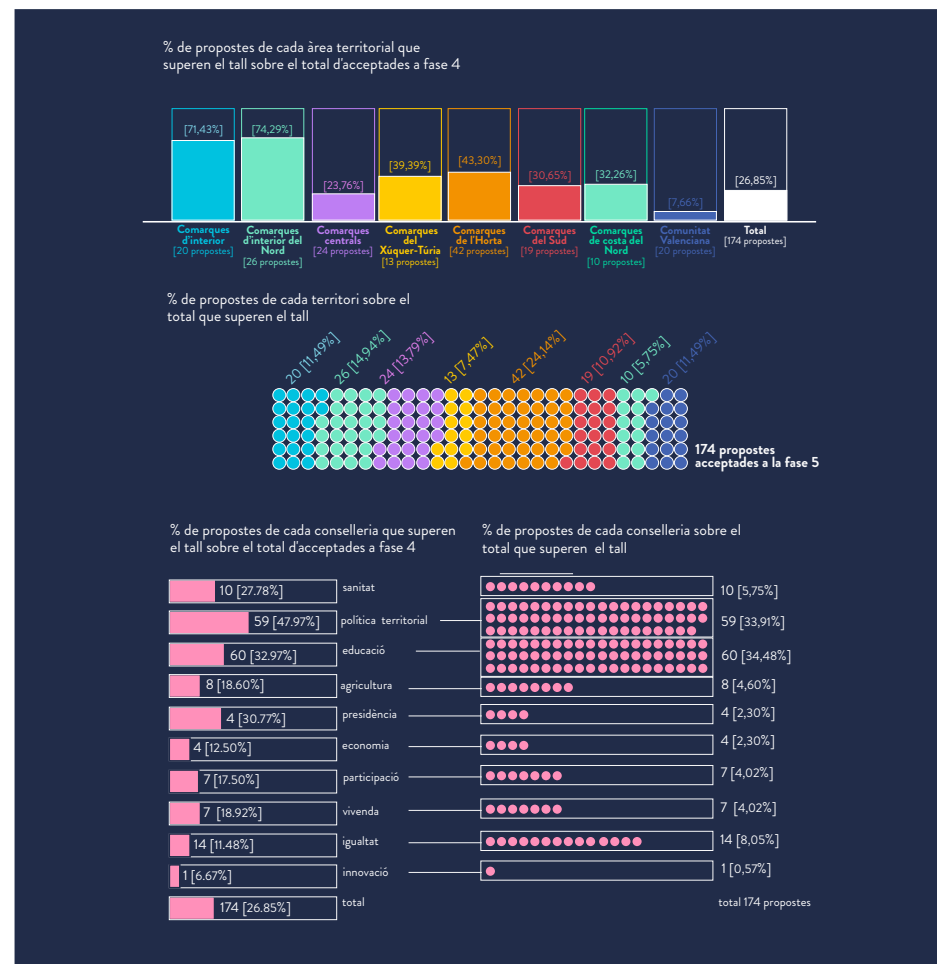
% de propostes de cada àrea territorial que superen el tall sobre el total d'acceptades a fase 4

[71,43%]
[74,29%]
[23,76%]
[39,39%]
[43,30%]
[30,65%]
[32,26%]
[7,66%]
[26,85%]

Comarques d'interior [20 propostes]
Comarques d'interior del Nord [26 propostes]
Comarques centrals [24 propostes]
Comarques del Xúquer-Túria [13 propostes]
Comarques de l'Horta [42 propostes]
Comarques del Sud [19 propostes]
Comarques de costa del Nord [10 propostes]
Comunitat Valenciana [20 propostes]
Total [174 propostes]

% de propostes de cada territori sobre el total que superen el tall

20 [11,49%]
26 [14,94%]
24 [13,79%]
13 [7,47%]
42 [24,14%]
19 [10,92%]
10 [5,75%]
20 [11,49%]

174 propostes acceptades a la fase 5

% de propostes de cada conselleria que superen el tall sobre el total d'acceptades a fase 4

% de propostes de cada conselleria sobre el total que superen el tall

| | | | |
|---|---|---|---|
| 10 [27.78%] | sanitat | | 10 [5,75%] |
| 59 [47.97%] | política territorial | | 59 [33,91%] |
| 60 [32.97%] | educació | | 60 [34,48%] |
| 8 [18.60%] | agricultura | | 8 [4,60%] |
| 4 [30.77%] | presidència | | 4 [2,30%] |
| 4 [12.50%] | economia | | 4 [2,30%] |
| 7 [17.50%] | participació | | 7 [4,02%] |
| 7 [18.92%] | vivenda | | 7 [4,02%] |
| 14 [11.48%] | igualtat | | 14 [8,05%] |
| 1 [6.67%] | innovació | | 1 [0,57%] |
| 174 [26.85%] | total | | total 174 propostes |